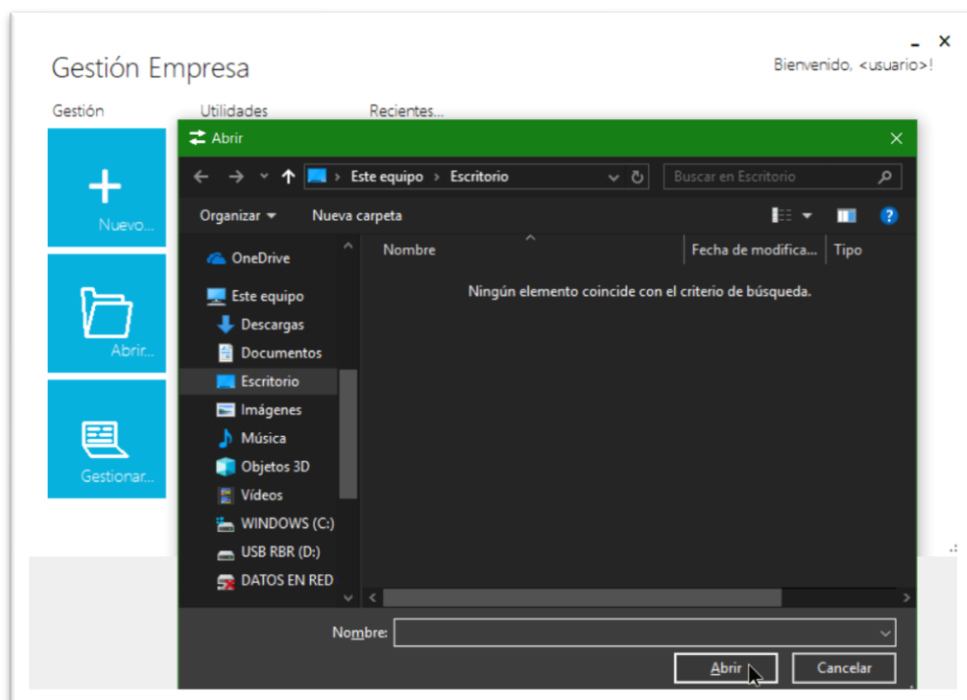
Gestión Empresa

Bienvenido, <usuario>!

Gestión

Utilidades

Recientes...

Nuevo...

Abrir...

Gestionar...

Abrir

Este equipo > Escritorio

Buscar en Escritorio

Organizar

Nueva carpeta

OneDrive

Este equipo

Descargas

Documentos

Escritorio

Imágenes

Música

Objetos 3D

Vídeos

WINDOWS (C:)

USB RBR (D:)

DATOS EN RED

| Nombre | Fecha de modifica... | Tipo |
|---|---|---|

Ningún elemento coincide con el criterio de búsqueda.

Nombre:

Abrir

Cancelar